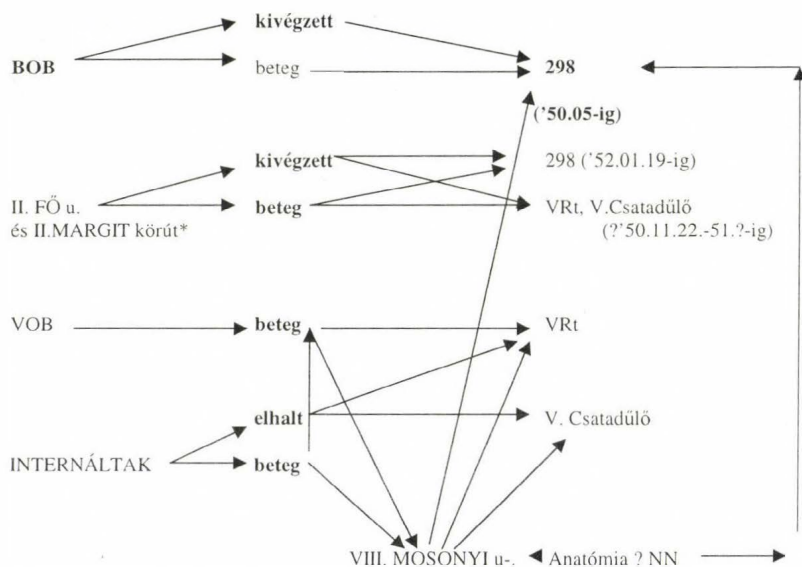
kivégzett

BOB

beteg

298

('50.05-ig)

kivégzett

298 ('52.01.19-ig)

II. FŐ u. és II.MARGIT körút*

beteg

VRt, V.Csatadűlő (?'50.11.22.-51.?-ig)

VOB

beteg

VRt

elhalt

V. Csatadűlő

INTERNÁLTAK

beteg

VIII. MOSONYI u-.

Anatómia ? NN